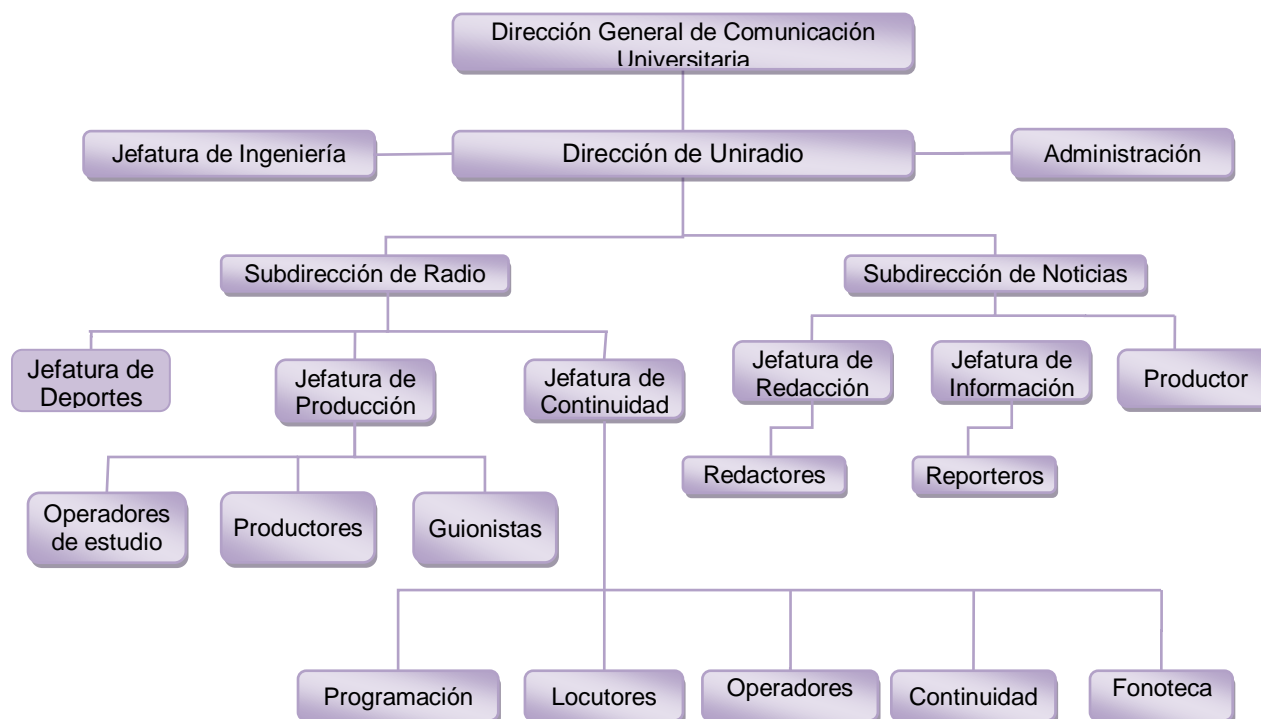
Dirección General de Comunicación Universitaria

Jefatura de Ingeniería

Dirección de Uniradio

Administración

Subdirección de Radio

Subdirección de Noticias

Jefatura de Deportes

Jefatura de Producción

Jefatura de Continuidad

Jefatura de Redacción

Jefatura de Información

Productor

Redactores

Reporteros

Operadores de estudio

Productores

Guionistas

Programación

Locutores

Operadores

Continuidad

Fonoteca